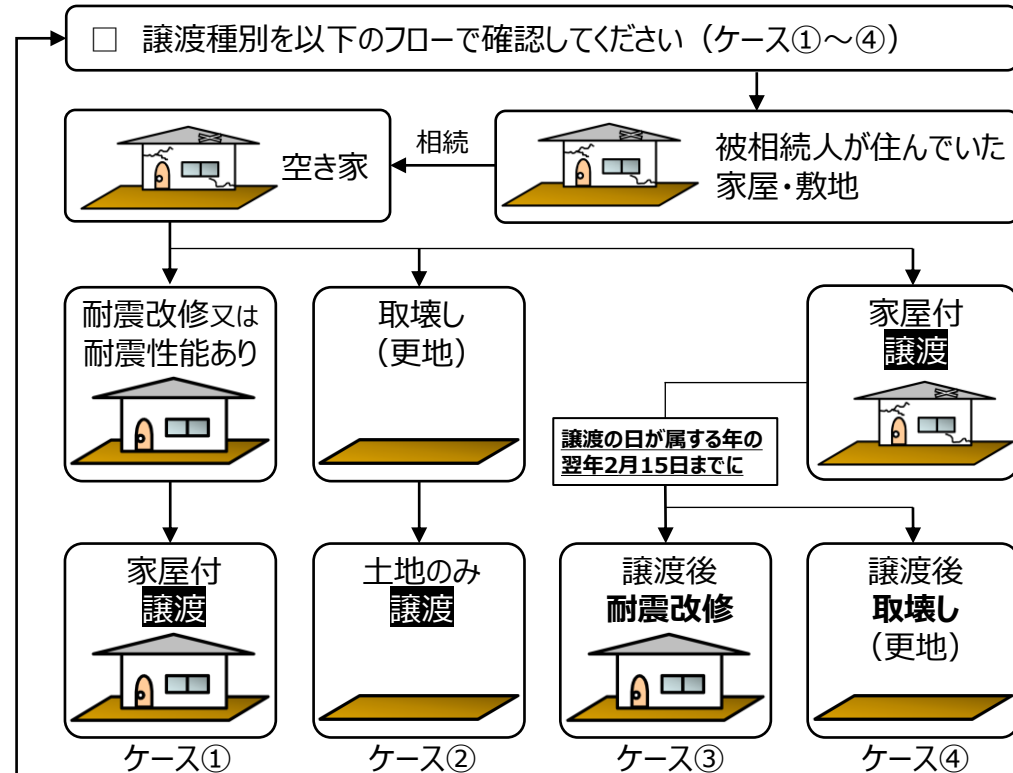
□ 譲渡種別を以下のフローで確認してください（ケース①～④）

空き家

相続

被相続人が住んでいた家屋・敷地

耐震改修又は耐震性能あり

取壊し（更地）

家屋付 譲渡

譲渡の日が属する年の翌年2月15日までに

家屋付 譲渡

土地のみ 譲渡

譲渡後 耐震改修

譲渡後 取壊し（更地）

ケース①

ケース②

ケース③

ケース④